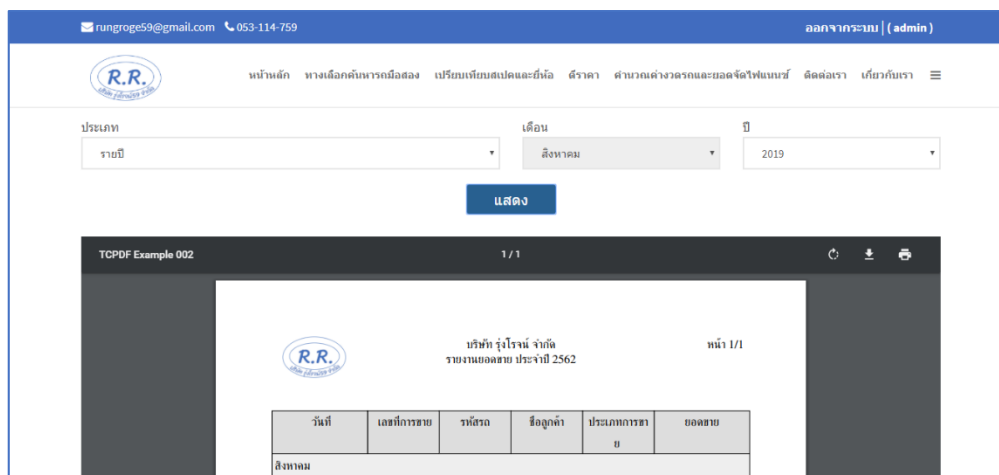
rungroge59@gmail.com 053-114-759

ออกจากระบบ | ( admin )

R.R.

หน้าหลัก หางเลือกค้นหารถมือสอง เปรียบเทียบสเปคและยี่ห้อ ดีราคา คำนวณค่างวดรถและยอดจัดไฟแนนซ์ ติดต่อเรา เกี่ยวกับเรา

ประเภท

รายปี

เดือน

สิงหาคม

ปี

2019

แสดง

TCPDF Example 002

1 / 1

R.R.

บริษัท รุ่งโรจน์ จำกัด
รายงานยอดขาย ประจำปี 2562

หน้า 1/1

| วันที่ | เลขที่การขาย | รหัสรถ | ชื่อลูกค้า | ประเภทการขาย | ยอดขาย |
|---|---|---|---|---|---|
| สิงหาคม | | | | | |